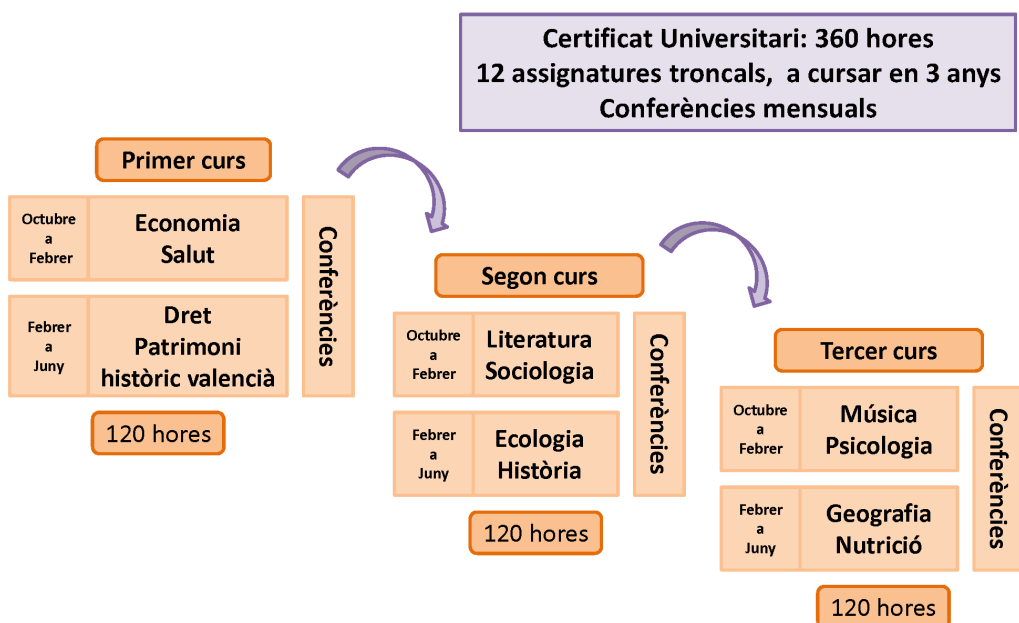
Certificat Universitari: 360 hores
12 assignatures troncals, a cursar en 3 anys
Conferències mensuals

Primer curs

| Octubre a Febrer | Economia Salut |
|---|---|
| Febrer a Juny | Dret Patrimoni històric valencià |

Conferències

120 hores

Segon curs

| Octubre a Febrer | Literatura Sociologia |
|---|---|
| Febrer a Juny | Ecologia Història |

Conferències

120 hores

Tercer curs

| Octubre a Febrer | Música Psicologia |
|---|---|
| Febrer a Juny | Geografia Nutrició |

Conferències

120 hores